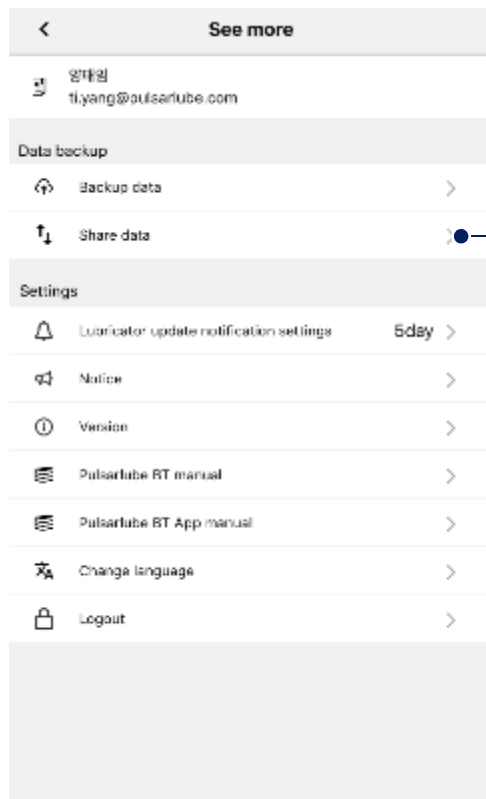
See more

양태임
ti.yang@pulsarlube.com

Data backup

Backup data

Share data

Settings

Lubricator update notification settings 5day

Notice

Version

Pulsarlube BT manual

Pulsarlube BT App manual

Change language

Logout